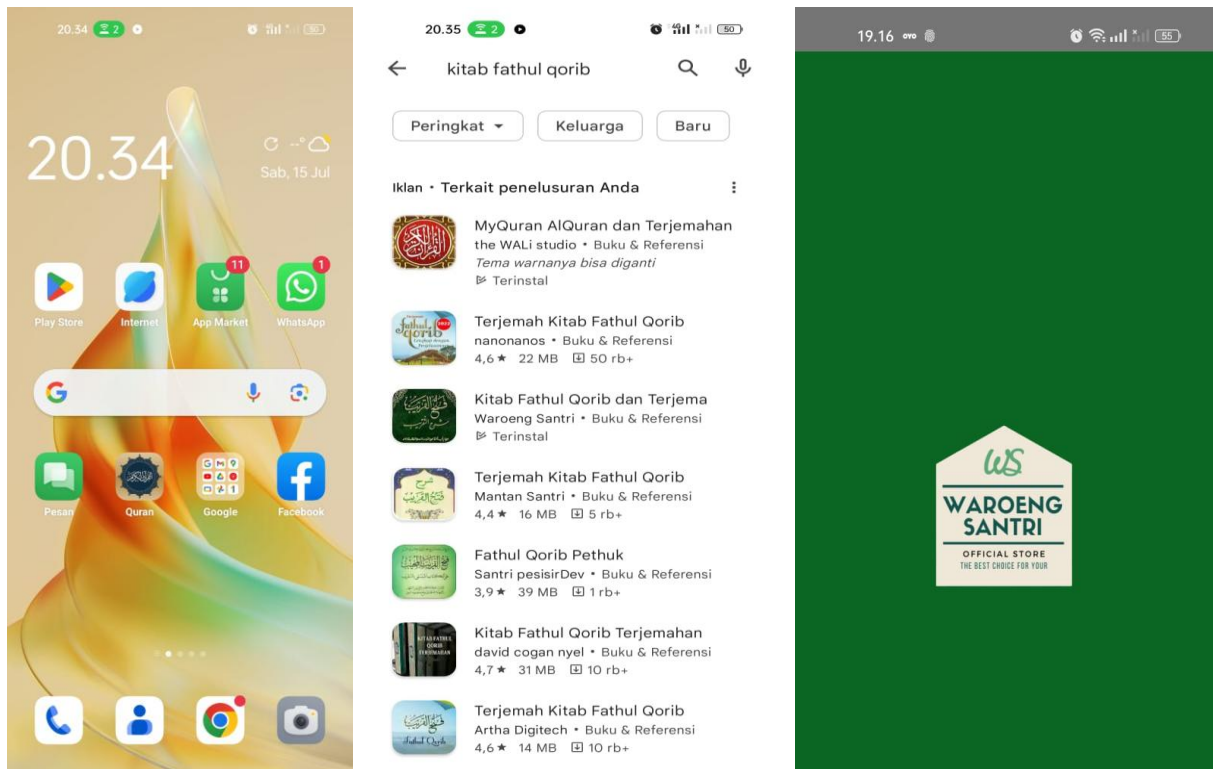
20.34 2 50

20.34
Sab, 15 Jul

11 1
Play Store Internet App Market WhatsApp

Pesan Quran Google Facebook

20.35 2 50

kitab fathul qorib

Peringkat Keluarga Baru

Iklan · Terkait penelusuran Anda

MyQuran AlQuran dan Terjemahan
the WALi studio • Buku & Referensi
Tema warnanya bisa diganti
Terinstal

Terjemah Kitab Fathul Qorib
nanonanos • Buku & Referensi
4,6★ 22 MB 50 rb+

Kitab Fathul Qorib dan Terjema
Waroeng Santri • Buku & Referensi
Terinstal

Terjemah Kitab Fathul Qorib
Mantan Santri • Buku & Referensi
4,4★ 16 MB 5 rb+

Fathul Qorib Pethuk
Santri pesisirDev • Buku & Referensi
3,9★ 39 MB 1 rb+

Kitab Fathul Qorib Terjemahan
david cogan nyel • Buku & Referensi
4,7★ 31 MB 10 rb+

Terjemah Kitab Fathul Qorib
Artha Digitech • Buku & Referensi
4,6★ 14 MB 10 rb+

19.16 55

WS
WAROENG SANTRI
OFFICIAL STORE
THE BEST CHOICE FOR YOUR